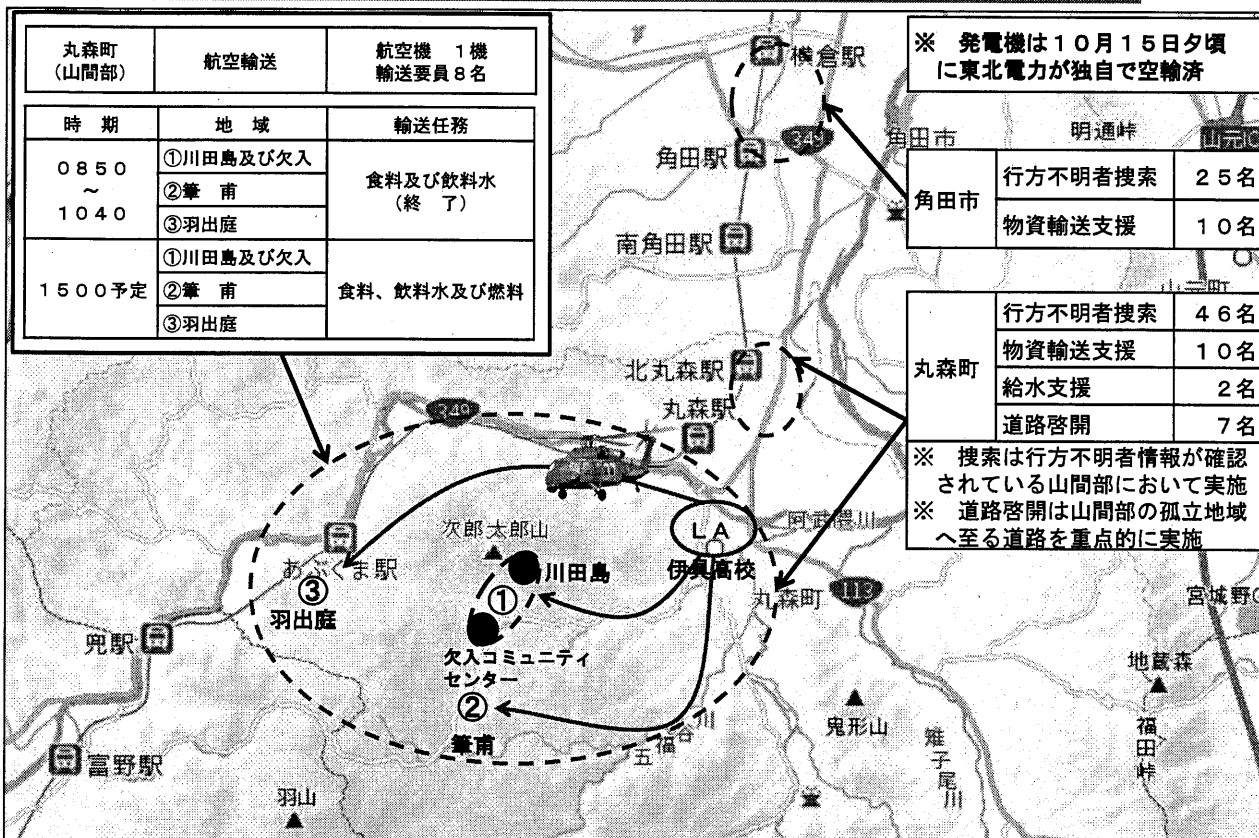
| 丸森町（山間部） | 航空輸送 | 航空機　1機 輸送要員8名 |
|---|---|---|

| 時　期 | 地　域 | 輸送任務 |
|---|---|---|
| 0850 ～ 1040 | ①川田島及び欠入 | 食料及び飲料水（終　了） |
| | ②筆　甫 | |
| | ③羽出庭 | |
| 1500予定 | ①川田島及び欠入 | 食料、飲料水及び燃料 |
| | ②筆　甫 | |
| | ③羽出庭 | |

※　発電機は10月15日夕頃に東北電力が独自で空輸済

| 角田市 | 行方不明者捜索 | 25名 |
|---|---|---|
| | 物資輸送支援 | 10名 |

| 丸森町 | 行方不明者捜索 | 46名 |
|---|---|---|
| | 物資輸送支援 | 10名 |
| | 給水支援 | 2名 |
| | 道路啓開 | 7名 |

※　捜索は行方不明者情報が確認されている山間部において実施
※　道路啓開は山間部の孤立地域へ至る道路を重点的に実施

横倉駅
349
角田市
明通峠
角田駅
南角田駅
北丸森駅
丸森駅
349
LA
伊具高校
阿武隈川
丸森町
113
宮城野
次郎太郎山
川田島
①
あぶくま駅
③
羽出庭
兜駅
欠入コミュニティセンター
②
筆甫
五福谷川
鬼形山
雉子尾川
地蔵森
福田峠
富野駅
羽山